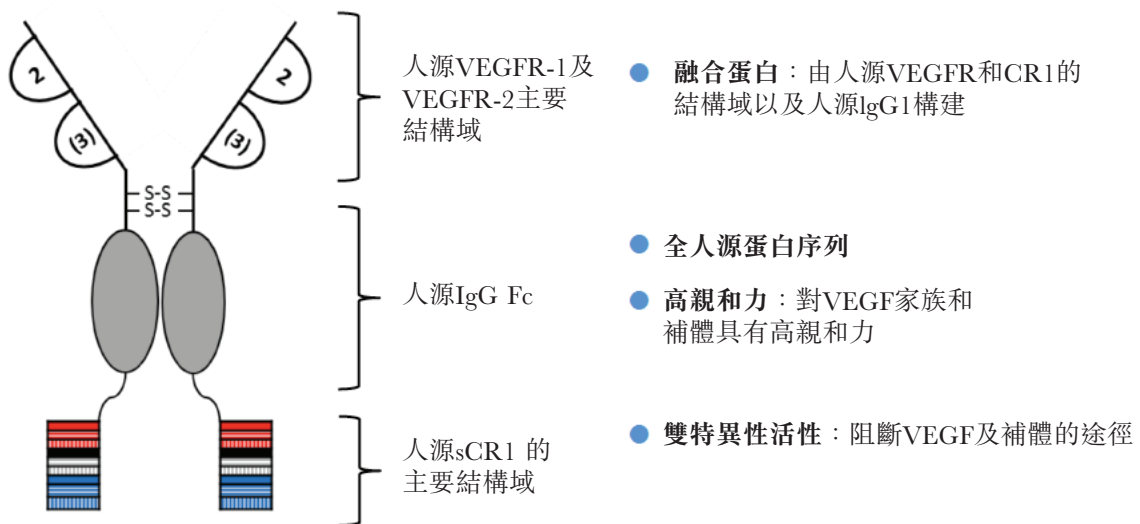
2
(3)
2
(3)
S-S
S-S

人源VEGFR-1及VEGFR-2主要結構域

人源IgG Fc

人源sCR1 的主要結構域

融合蛋白：由人源VEGFR和CR1的結構域以及人源lgG1構建

全人源蛋白序列

高親和力：對VEGF家族和補體具有高親和力

雙特異性活性：阻斷VEGF及補體的途徑